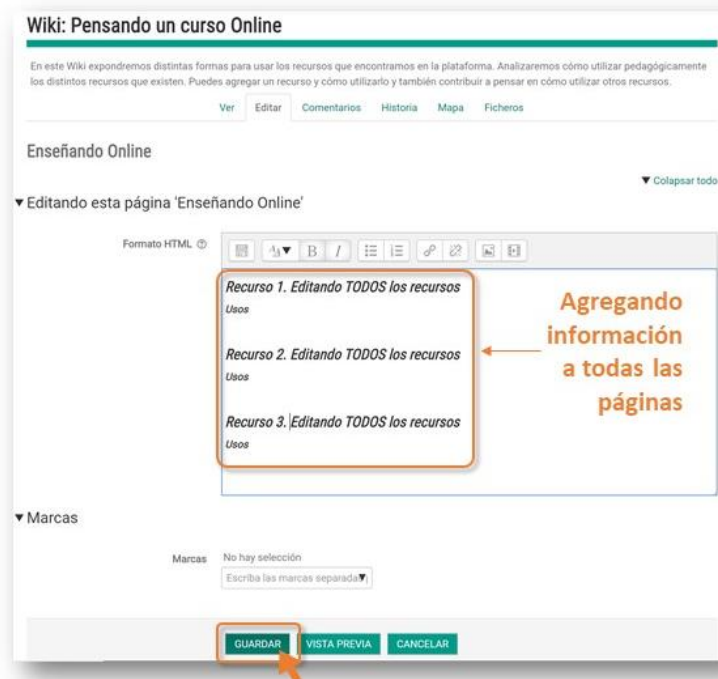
Wiki: Pensando un curso Online

En este Wiki expondremos distintas formas para usar los recursos que encontramos en la plataforma. Analizaremos cómo utilizar pedagógicamente los distintos recursos que existen. Puedes agregar un recurso y cómo utilizarlo y también contribuir a pensar en cómo utilizar otros recursos.

Ver Editar Comentarios Historia Mapa Ficheros

Enseñando Online

▼ Colapsar todo

▾Editando esta página 'Enseñando Online'

Formato HTML

Recurso 1. Editando TODOS los recursos
Usos

Recurso 2. Editando TODOS los recursos
Usos

Recurso 3. Editando TODOS los recursos
Usos

Agregando información a todas las páginas

▾Marcas

Marcas No hay selección
Escriba las marcas separada

GUARDAR VISTA PREVIA CANCELAR